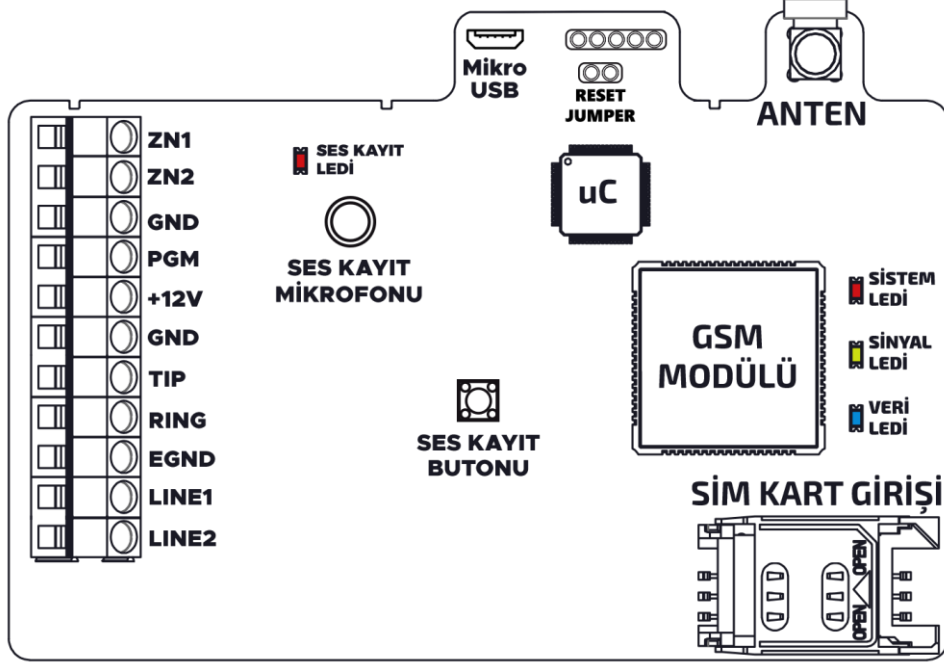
Mikro USB

RESET JUMPER

ANTEN

ZN1
ZN2
GND
PGM
+12V
GND
TIP
RING
EGND
LINE1
LINE2

SES KAYIT LEDİ

SES KAYIT MİKROFONU

uC

GSM MODÜLÜ

SİSTEM LEDİ

SİNYAL LEDİ

VERİ LEDİ

SES KAYIT BUTONU

SİM KART GİRİŞİ

OPEN
OPEN